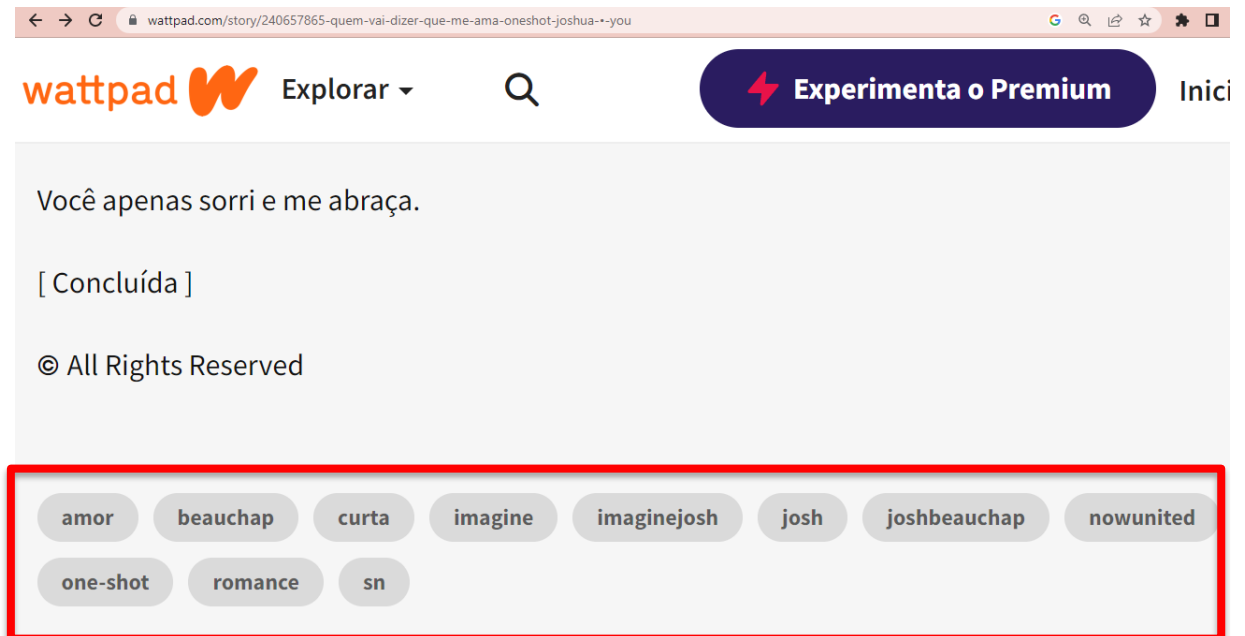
wattpad.com/story/240657865-quem-vai-dizer-que-me-ama-oneshot-joshua-•-you

wattpad Explorar

Experimenta o Premium

Inici

Você apenas sorri e me abraça.

[ Concluída ]

© All Rights Reserved

amor beauchap curta imagine imaginejosh josh joshbeauchap nowunited one-shot romance sn